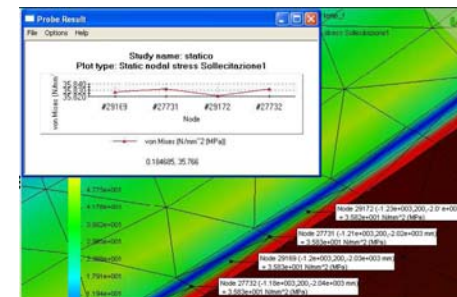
Probe Result

File Options Help

Study name: statico
Plot type: Static nodal stress Sollecitazione1

von Mises (N/mm^2 (MPa))

35.840
35.830
35.820

#29169 #27731 #29172 #27732

Node

von Mises (N/mm^2 (MPa))

0.184685, 35.766

Sollecitazione1

4.775e+001
4.178e+001
3.582e+001
2.985e+001
2.388e+001
1.791e+001
1.194e+001

Node 29172 (-1.23e+003,200,-2.0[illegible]e+00
= 3.583e+001 N/mm^2 (MPa)

Node 27731 (-1.21e+003,200,-2.02e+003 mm)
= 3.583e+001 N/mm^2 (MPa)

Node 29169 (-1.2e+003,200,-2.03e+003 mm)
= 3.583e+001 N/mm^2 (MPa)

Node 27732 (-1.18e+003,200,-2.04e+003 mm)
= 3.583e+001 N/mm^2 (MPa)